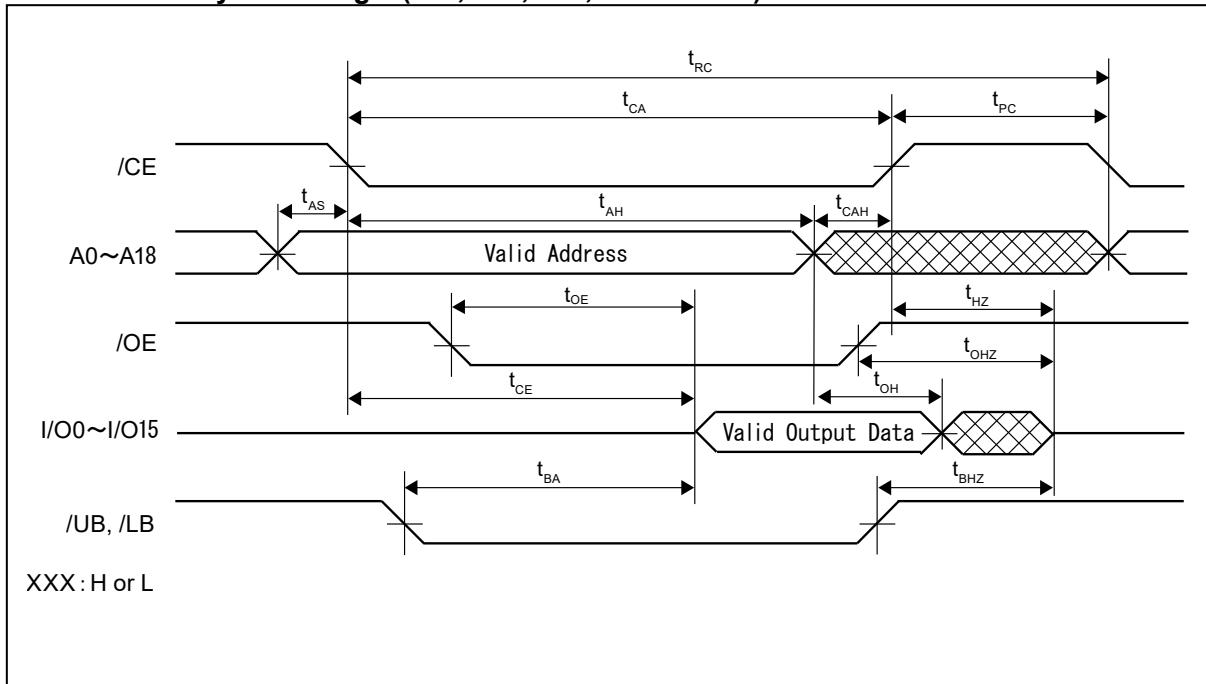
$t_{RC}$

$t_{CA}$

$t_{PC}$

/CE

$t_{AS}$

$t_{AH}$

$t_{CAH}$

A0～A18

Valid Address

$t_{OE}$

$t_{HZ}$

/OE

$t_{OHZ}$

$t_{CE}$

$t_{OH}$

I/O0～I/O15

Valid Output Data

$t_{BA}$

$t_{BHZ}$

/UB, /LB

XXX : H or L